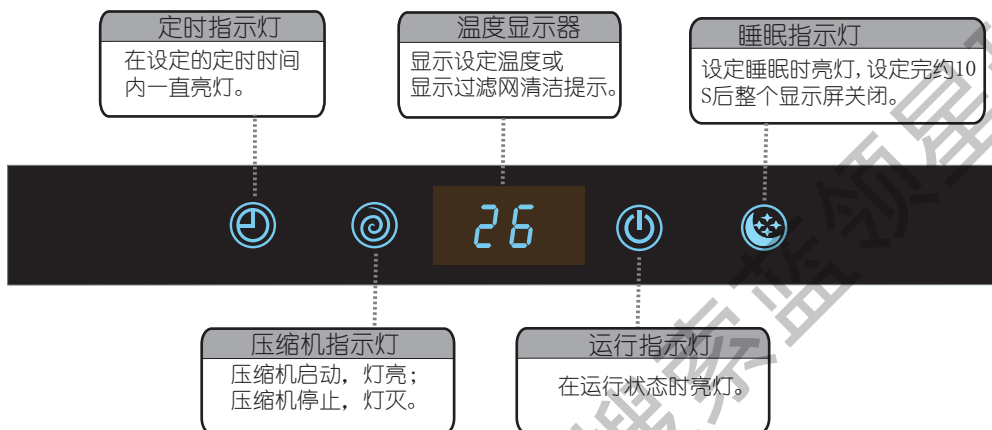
定时指示灯
在设定的定时时间内一直亮灯。

温度显示器
显示设定温度或显示过滤网清洁提示。

睡眠指示灯
设定睡眠时亮灯，设定完约10S后整个显示屏关闭。

26

压缩机指示灯
压缩机启动，灯亮；压缩机停止，灯灭。

运行指示灯
在运行状态时亮灯。

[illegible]东蓝领星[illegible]